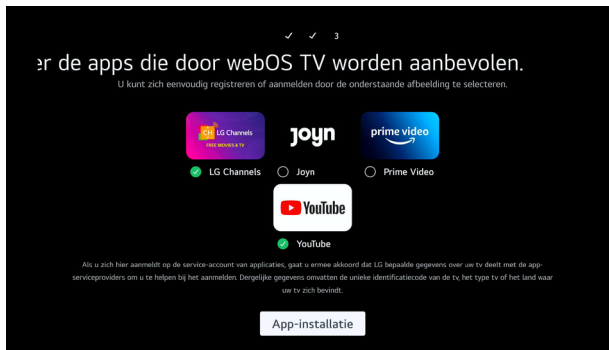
✓ ✓ 3

er de apps die door webOS TV worden aanbevolen.

U kunt zich eenvoudig registreren of aanmelden door de onderstaande afbeelding te selecteren.

CH LG Channels FREE MOVIES & TV

joyn

prime video

LG Channels

Joyn

Prime Video

YouTube

YouTube

Als u zich hier aanmeldt op de service-account van applicaties, gaat u ermee akkoord dat LG bepaalde gegevens over uw tv deelt met de app-serviceproviders om u te helpen bij het aanmelden. Dergelijke gegevens omvatten de unieke identificatiecode van de tv, het type tv of het land waar uw tv zich bevindt.

App-installatie